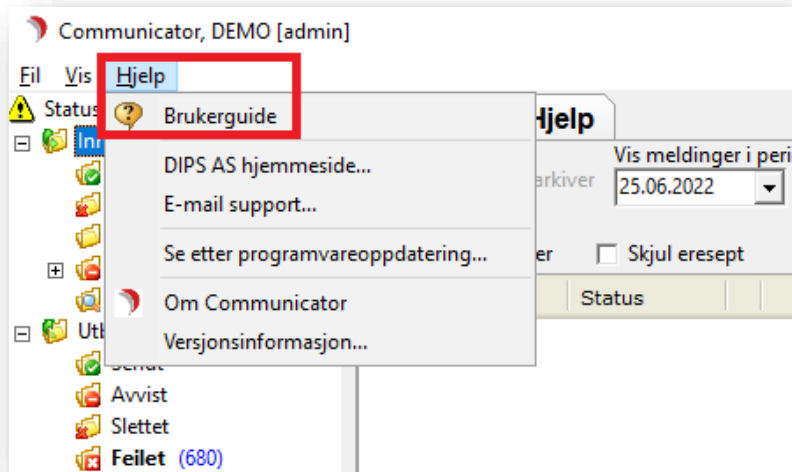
Communicator, DEMO [admin]

Fil Vis Hjelp

Status

Inn

Utb

Sendt

Avvist

Slettet

Feilet (680)

Brukerguide

DIPS AS hjemmeside...

E-mail support...

Se etter programvareoppdatering...

Om Communicator

Versjonsinformasjon...

Hjelp

Vis meldinger i peri

arkiver

25.06.2022

er

Skjul eresept

Status